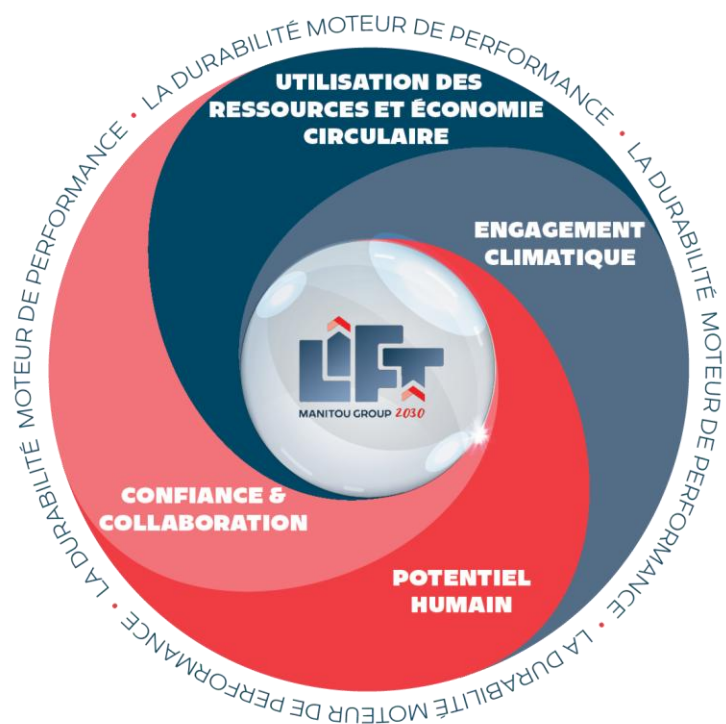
LA DURABILITÉ MOTEUR DE PERFORMANCE • LA DURABILITÉ MOTEUR DE PERFORMANCE • LA DURABILITÉ MOTEUR DE PERFORMANCE • LA DURABILITÉ MOTEUR DE PERFORMANCE •

UTILISATION DES RESSOURCES ET ÉCONOMIE CIRCULAIRE

ENGAGEMENT CLIMATIQUE

LIFT

MANITOU GROUP 2030

CONFIANCE & COLLABORATION

POTENTIEL HUMAIN